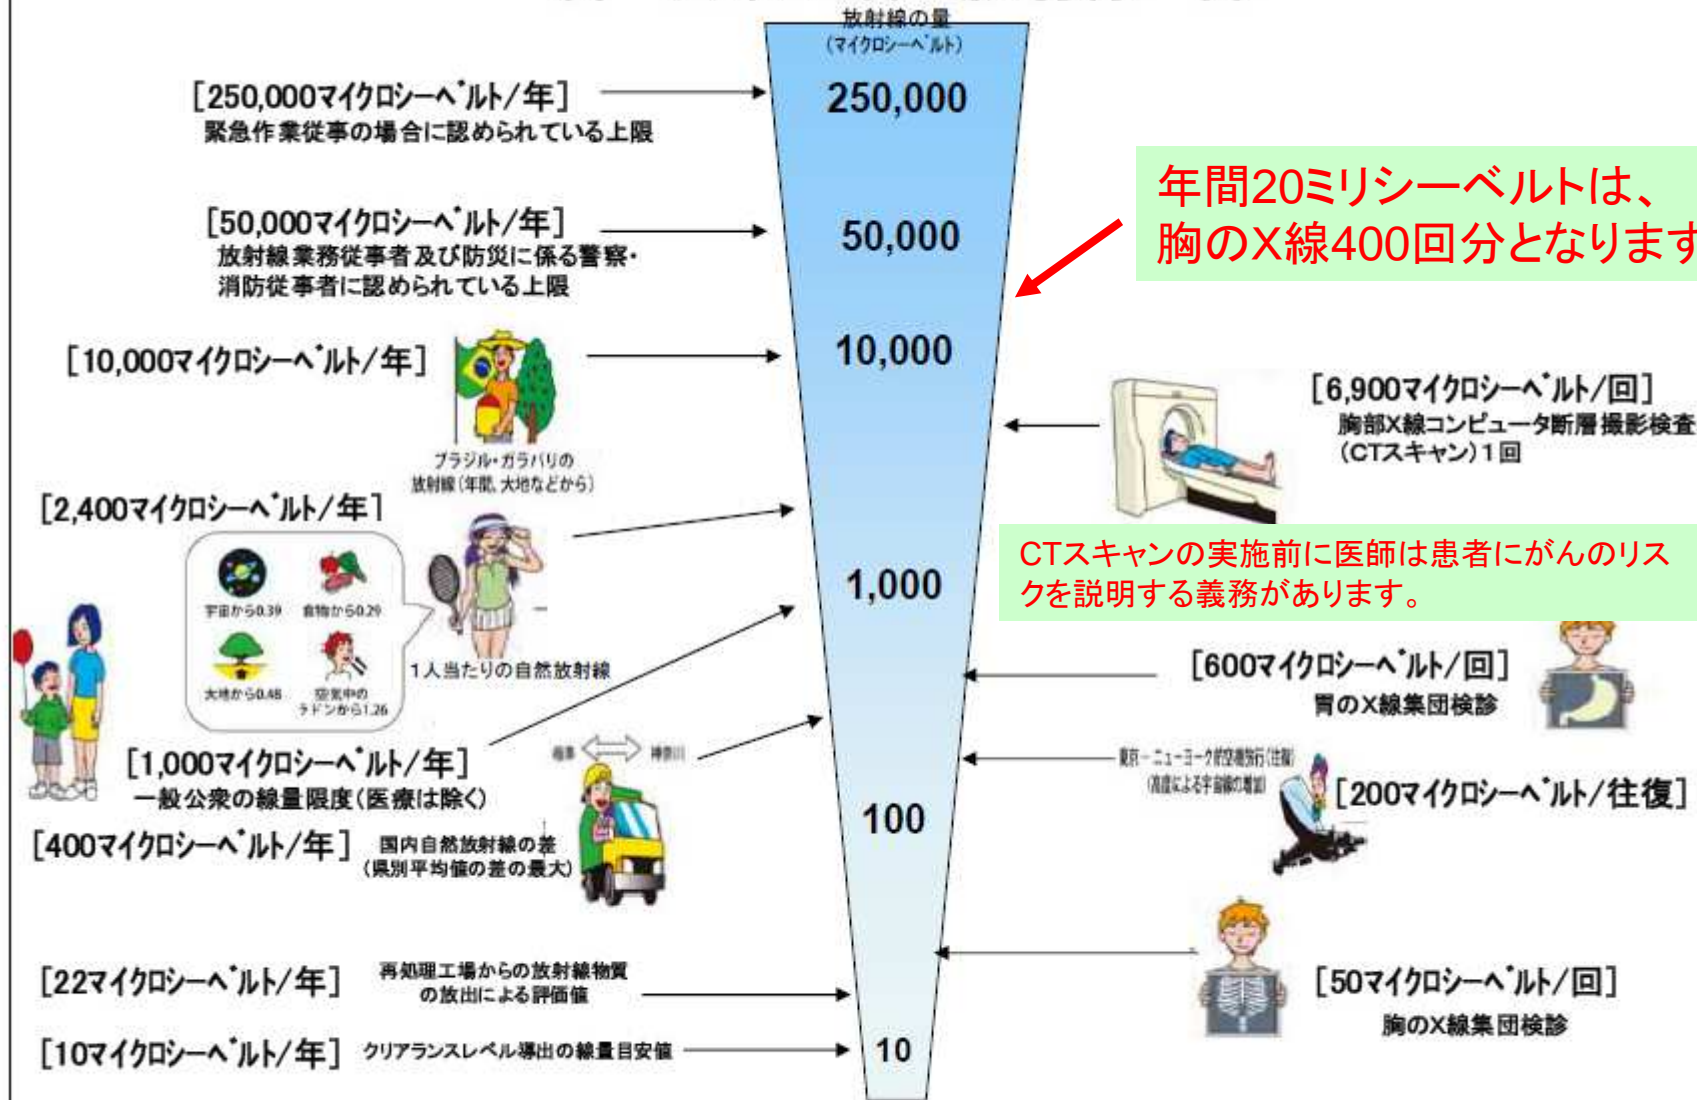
放射線の量
(マイクロシーベルト)

[250,000マイクロシーベルト/年]
緊急作業従事の場合に認められている上限

250,000

年間20ミリシーベルトは、
胸のX線400回分となります

[50,000マイクロシーベルト/年]
放射線業務従事者及び防災に係る警察・消防従事者に認められている上限

50,000

[10,000マイクロシーベルト/年]

10,000

ブラジル・ガラパリの放射線(年間、大地などから)

[6,900マイクロシーベルト/回]
胸部X線コンピュータ断層撮影検査(CTスキャン)1回

[2,400マイクロシーベルト/年]

CTスキャンの実施前に医師は患者にがんのリスクを説明する義務があります。

宇宙から0.39
食物から0.29
大地から0.48
空気中のラドンから1.26

1人当たりの自然放射線

1,000

[600マイクロシーベルト/回]
胃のX線集団検診

[1,000マイクロシーベルト/年]
一般公衆の線量限度(医療は除く)

岐阜 神奈川

東京－ニューヨーク航空機旅行(往復)
(高度による宇宙線の増加)

[200マイクロシーベルト/往復]

[400マイクロシーベルト/年]
国内自然放射線の差
(県別平均値の差の最大)

100

[22マイクロシーベルト/年]
再処理工場からの放射線物質の放出による評価値

[50マイクロシーベルト/回]
胸のX線集団検診

[10マイクロシーベルト/年]
クリアランスレベル導出の線量目安値

10